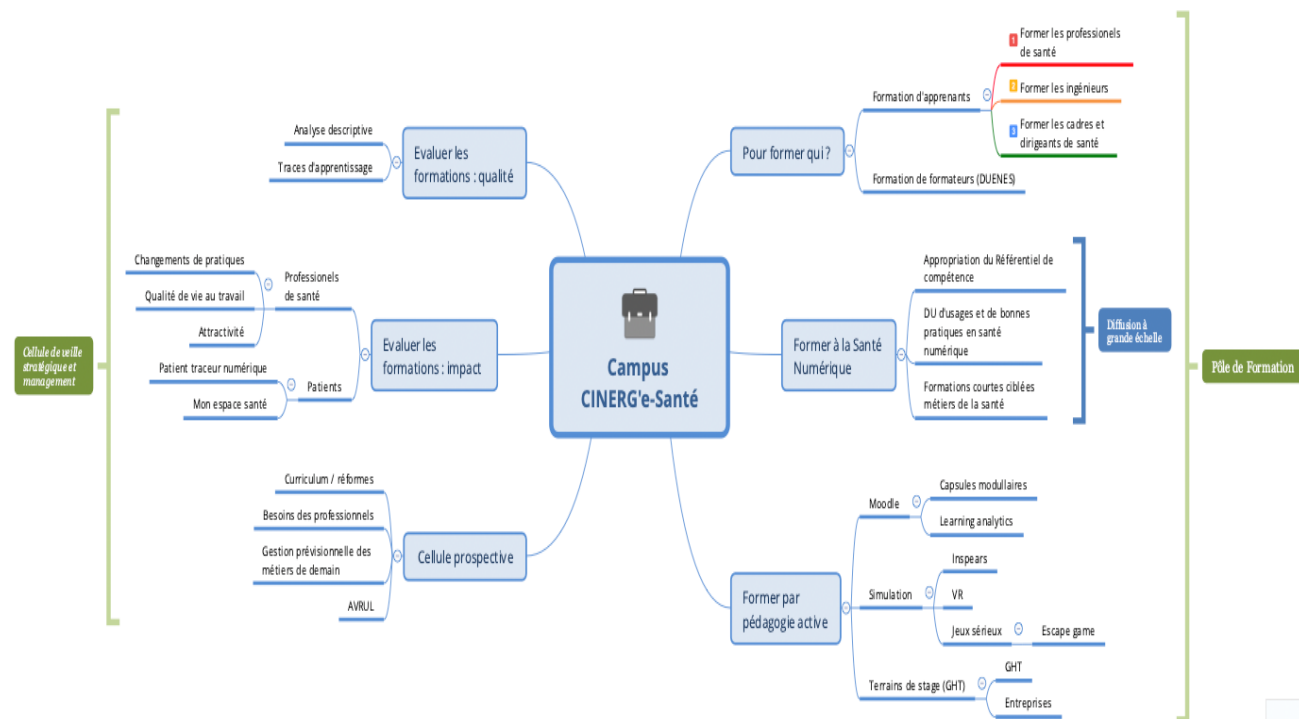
Campus CINERG'e-Santé

Pour former qui ?
Formation d'apprenants
1 Former les professionels de santé
2 Former les ingénieurs
3 Former les cadres et dirigeants de santé
Formation de formateurs (DUENES)

Former à la Santé Numérique
Appropriation du Référentiel de compétence
DU d'usages et de bonnes pratiques en santé numérique
Formations courtes ciblées métiers de la santé
Diffusion à grande échelle

Pôle de Formation

Former par pédagogie active
Moodle
Capsules modullaires
Learning analytics
Simulation
Inspears
VR
Jeux sérieux
Escape game
Terrains de stage (GHT)
GHT
Entreprises

Evaluer les formations : qualité
Analyse descriptive
Traces d'apprentissage

Evaluer les formations : impact
Professionels de santé
Changements de pratiques
Qualité de vie au travail
Attractivité
Patients
Patient traceur numérique
Mon espace santé

Cellule prospective
Curriculum / réformes
Besoins des professionnels
Gestion prévisionnelle des métiers de demain
AVRUL

Cellule de veille stratégique et management